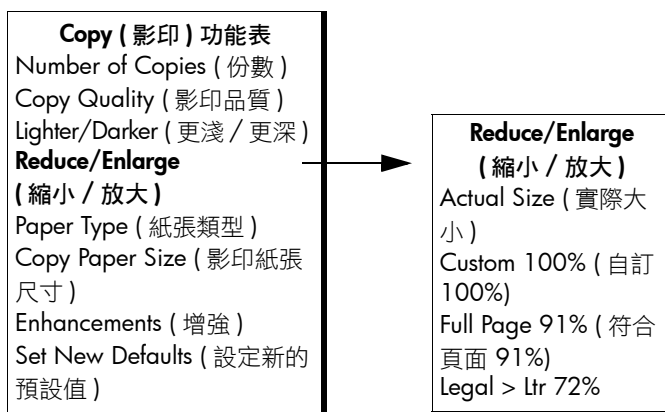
Copy ( 影印 ) 功能表
Number of Copies ( 份數 )
Copy Quality ( 影印品質 )
Lighter/Darker ( 更淺 / 更深 )
Reduce/Enlarge ( 縮小 / 放大 )
Paper Type ( 紙張類型 )
Copy Paper Size ( 影印紙張尺寸 )
Enhancements ( 增強 )
Set New Defaults ( 設定新的預設值 )

Reduce/Enlarge ( 縮小 / 放大 )
Actual Size ( 實際大小 )
Custom 100% ( 自訂 100%)
Full Page 91% ( 符合頁面 91%)
Legal > Ltr 72%